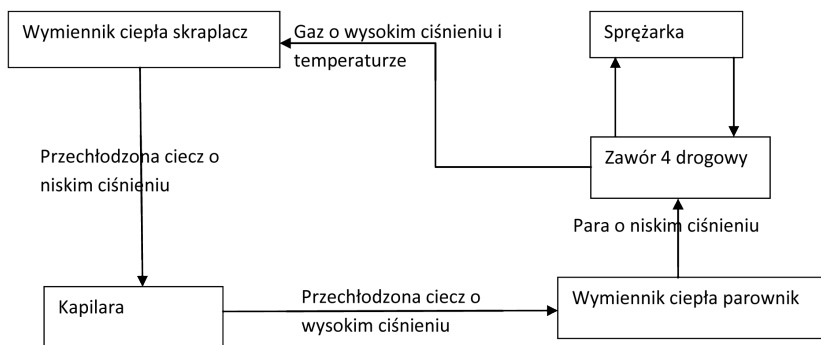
Wymiennik ciepła skraplacz

Gaz o wysokim ciśnieniu i temperaturze

Sprężarka

Przechłodzona ciecz o niskim ciśnieniu

Zawór 4 drogowy

Para o niskim ciśnieniu

Kapilara

Przechłodzona ciecz o wysokim ciśnieniu

Wymiennik ciepła parownik